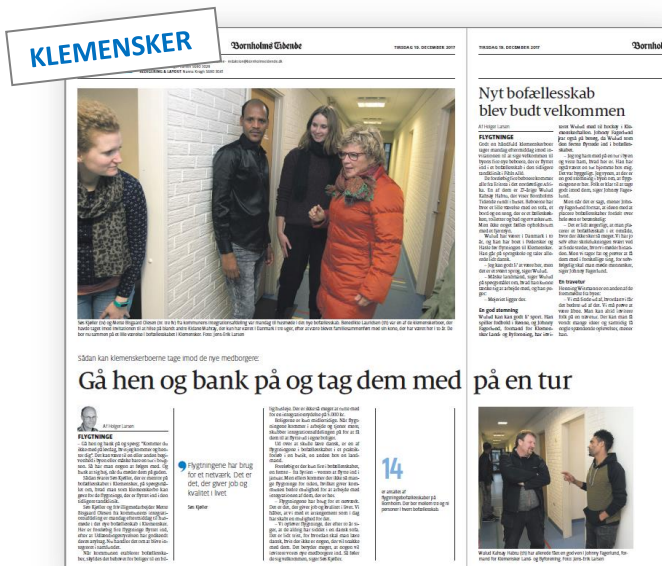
KLEMENSKER

Bornholms Tidende

TIRSDAG 19. DECEMBER 2017

TIRSDAG 19. DECEMBER 2017

Bornholms Tidende

Nyt bofællesskab blev budt velkommen

Af Holger Larsen

FLYGTNINGE

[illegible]

Sådan kan klemenskerboerne tage imod de nye medborgere:

Gå hen og bank på og tag dem med på en tur

Af Holger Larsen

FLYGTNINGE

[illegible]

Flygtningene har brug for et netværk. Det er det, der giver job og kvalitet i livet

Søs Kjøller

14

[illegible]

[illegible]